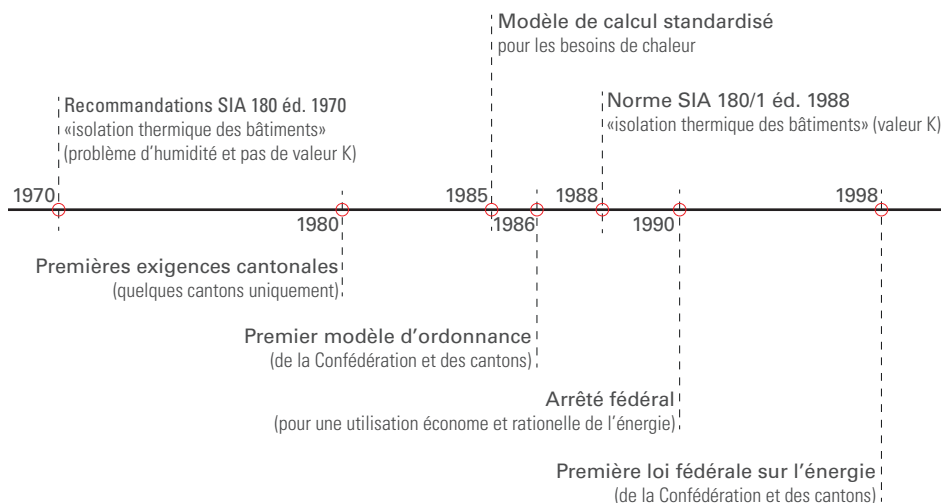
Modèle de calcul standardisé
pour les besoins de chaleur

Recommandations SIA 180 éd. 1970
«isolation thermique des bâtiments»
(problème d'humidité et pas de valeur K)

Norme SIA 180/1 éd. 1988
«isolation thermique des bâtiments» (valeur K)

1970
1980
1985
1986
1988
1990
1998

Premières exigences cantonales
(quelques cantons uniquement)

Premier modèle d'ordonnance
(de la Confédération et des cantons)

Arrêté fédéral
(pour une utilisation économe et rationelle de l'énergie)

Première loi fédérale sur l'énergie
(de la Confédération et des cantons)